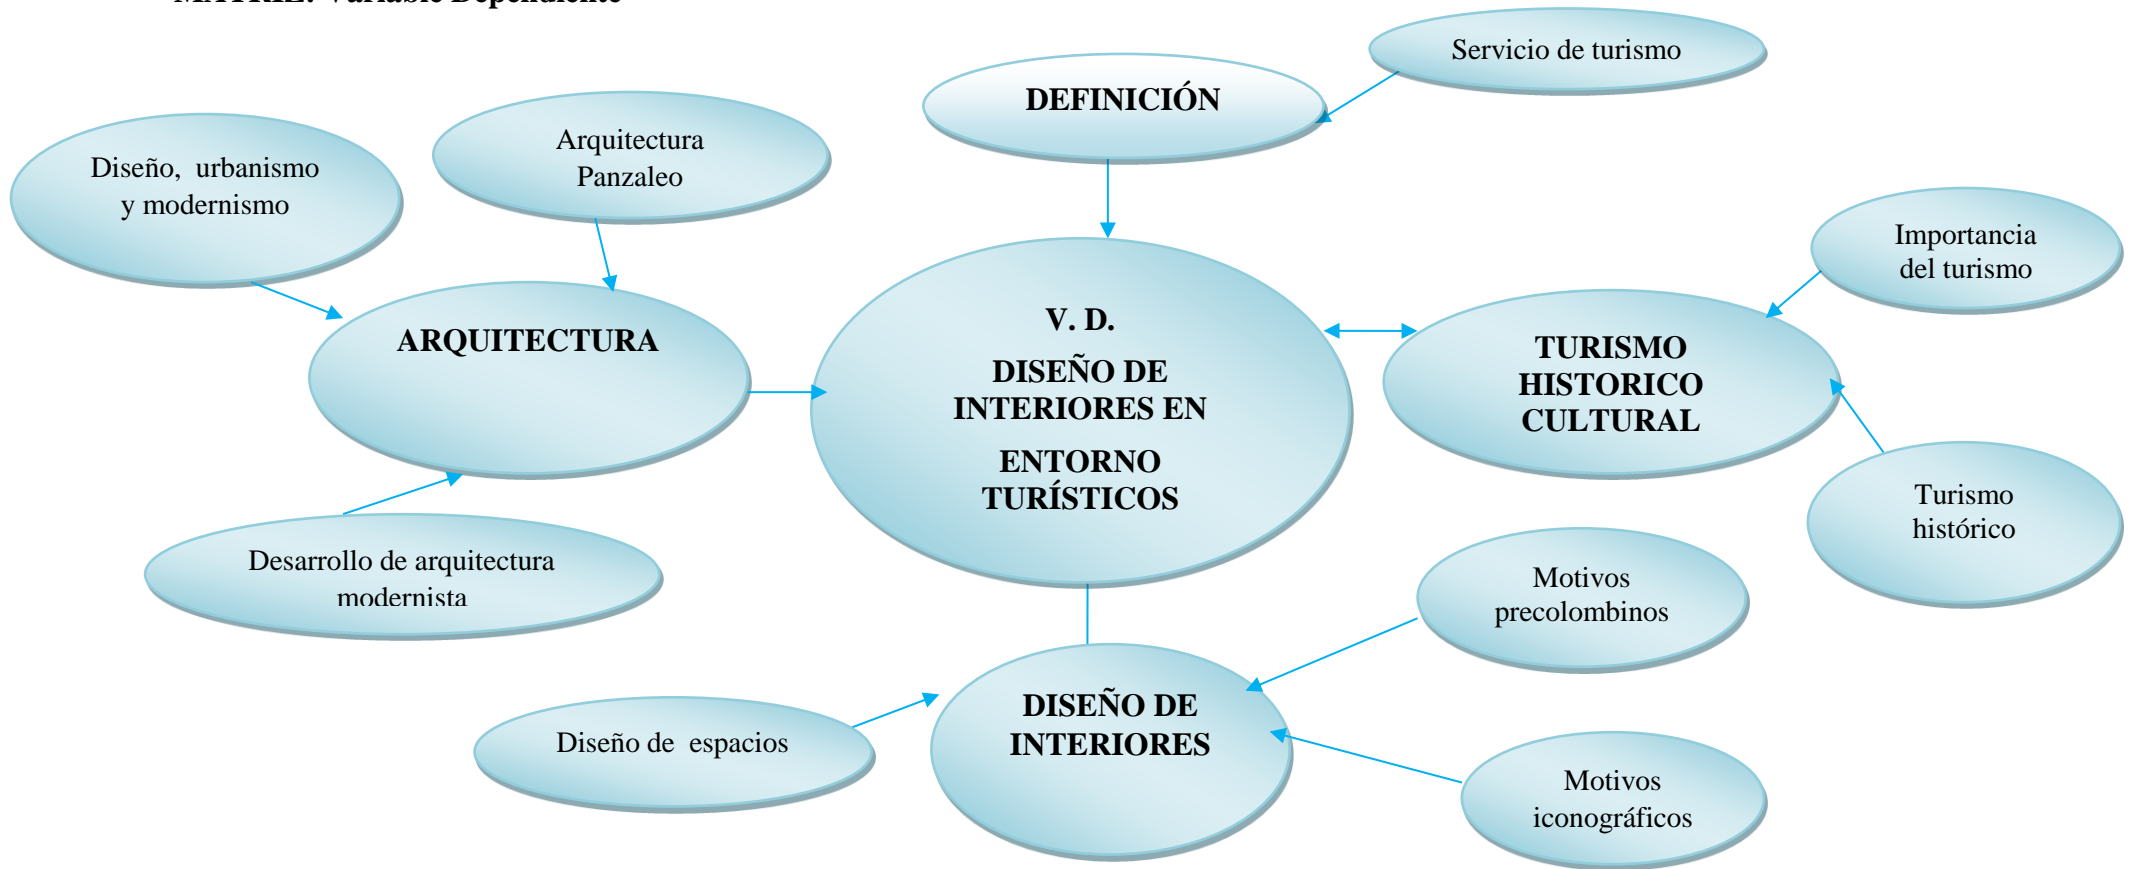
MATRIZ: Variable Dependiente

Servicio de turismo

DEFINICIÓN

Arquitectura Panzaleo

Diseño, urbanismo y modernismo

Importancia del turismo

ARQUITECTURA

V. D.

DISEÑO DE INTERIORES EN

ENTORNO TURÍSTICOS

TURISMO HISTORICO CULTURAL

Turismo histórico

Desarrollo de arquitectura modernista

Motivos precolombinos

DISEÑO DE INTERIORES

Diseño de espacios

Motivos iconográficos